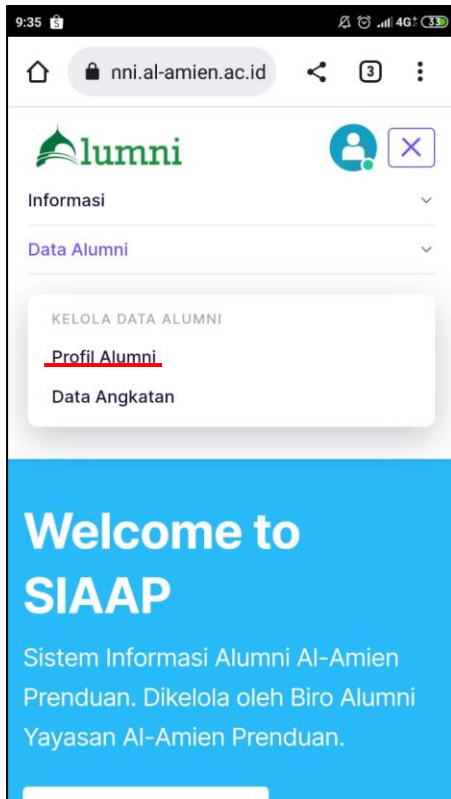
9:35 4G 33

nni.al-amien.ac.id 3

Alumni

Informasi

Data Alumni

KELOLA DATA ALUMNI

Profil Alumni

Data Angkatan

Welcome to SIAAP

Sistem Informasi Alumni Al-Amien Prenduan. Dikelola oleh Biro Alumni Yayasan Al-Amien Prenduan.